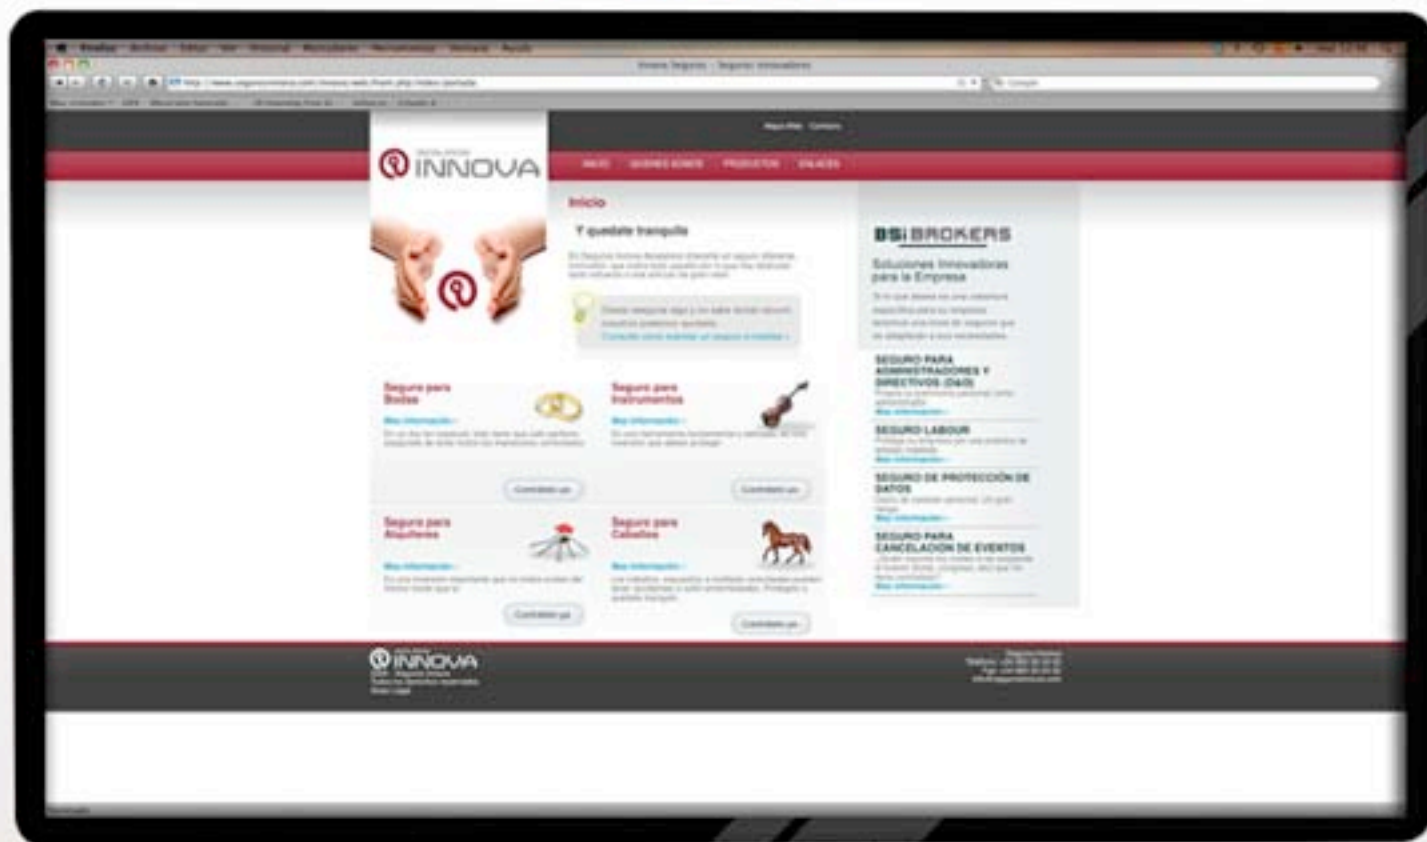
INNOVA

INICIO QUIENES SOMOS PRODUCTOS ENLACES

Inicio

Y quedate tranquilo

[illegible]

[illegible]

Seguro para Bodas

Más información

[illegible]

Contrátalo ya

Seguro para Instrumentos

Más información

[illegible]

Contrátalo ya

Seguro para Alquileres

Más información

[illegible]

Contrátalo ya

Seguro para Caballos

Más información

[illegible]

Contrátalo ya

BSi BROKERS

Soluciones Innovadoras para la Empresa

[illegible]

SEGURO PARA ADMINISTRADORES Y DIRECTIVOS (D&O)

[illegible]

Más información

SEGURO LABOUR

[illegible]

Más información

SEGURO DE PROTECCIÓN DE DATOS

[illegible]

Más información

SEGURO PARA CANCELACIÓN DE EVENTOS

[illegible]

Más información

INNOVA

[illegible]